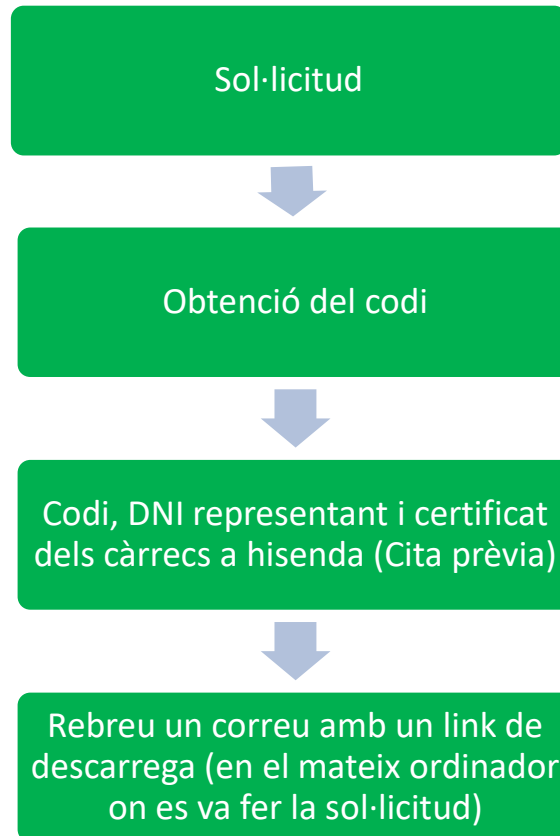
Sol·licitud

Obtenció del codi

Codi, DNI representant i certificat dels càrrecs a hisenda (Cita prèvia)

Rebreu un correu amb un link de descarrega (en el mateix ordinador on es va fer la sol·licitud)